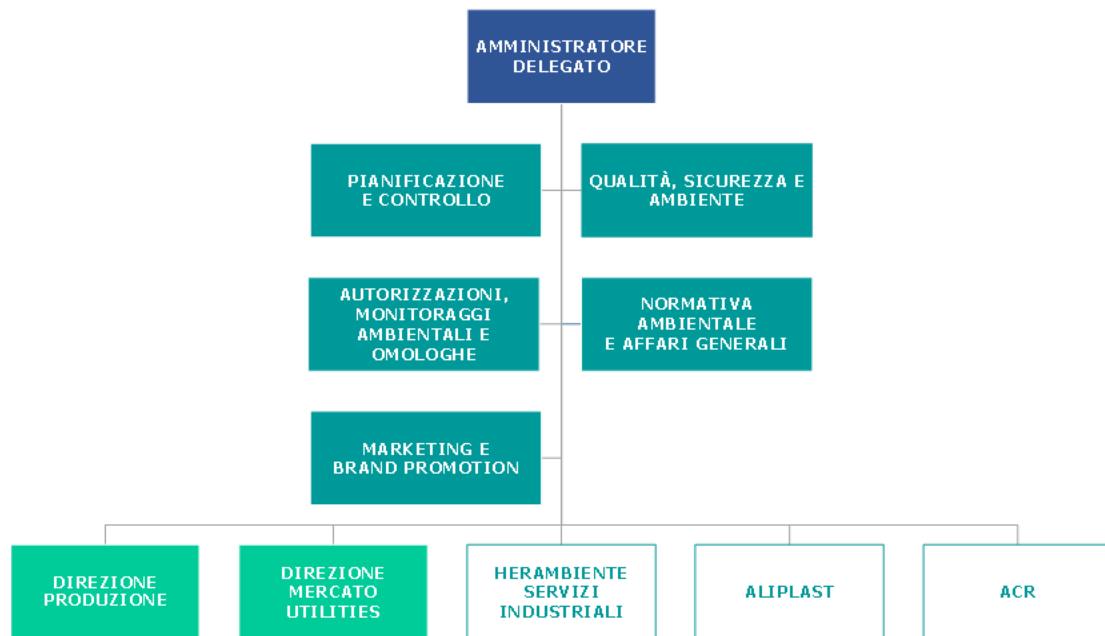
AMMINISTRATORE DELEGATO

PIANIFICAZIONE E CONTROLLO

QUALITÀ, SICUREZZA E AMBIENTE

AUTORIZZAZIONI, MONITORAGGI AMBIENTALI E OMOLOGHE

NORMATIVA AMBIENTALE E AFFARI GENERALI

MARKETING E BRAND PROMOTION

DIREZIONE PRODUZIONE

DIREZIONE MERCATO UTILITIES

HERAMBIENTE SERVIZI INDUSTRIALI

ALIPLAST

ACR